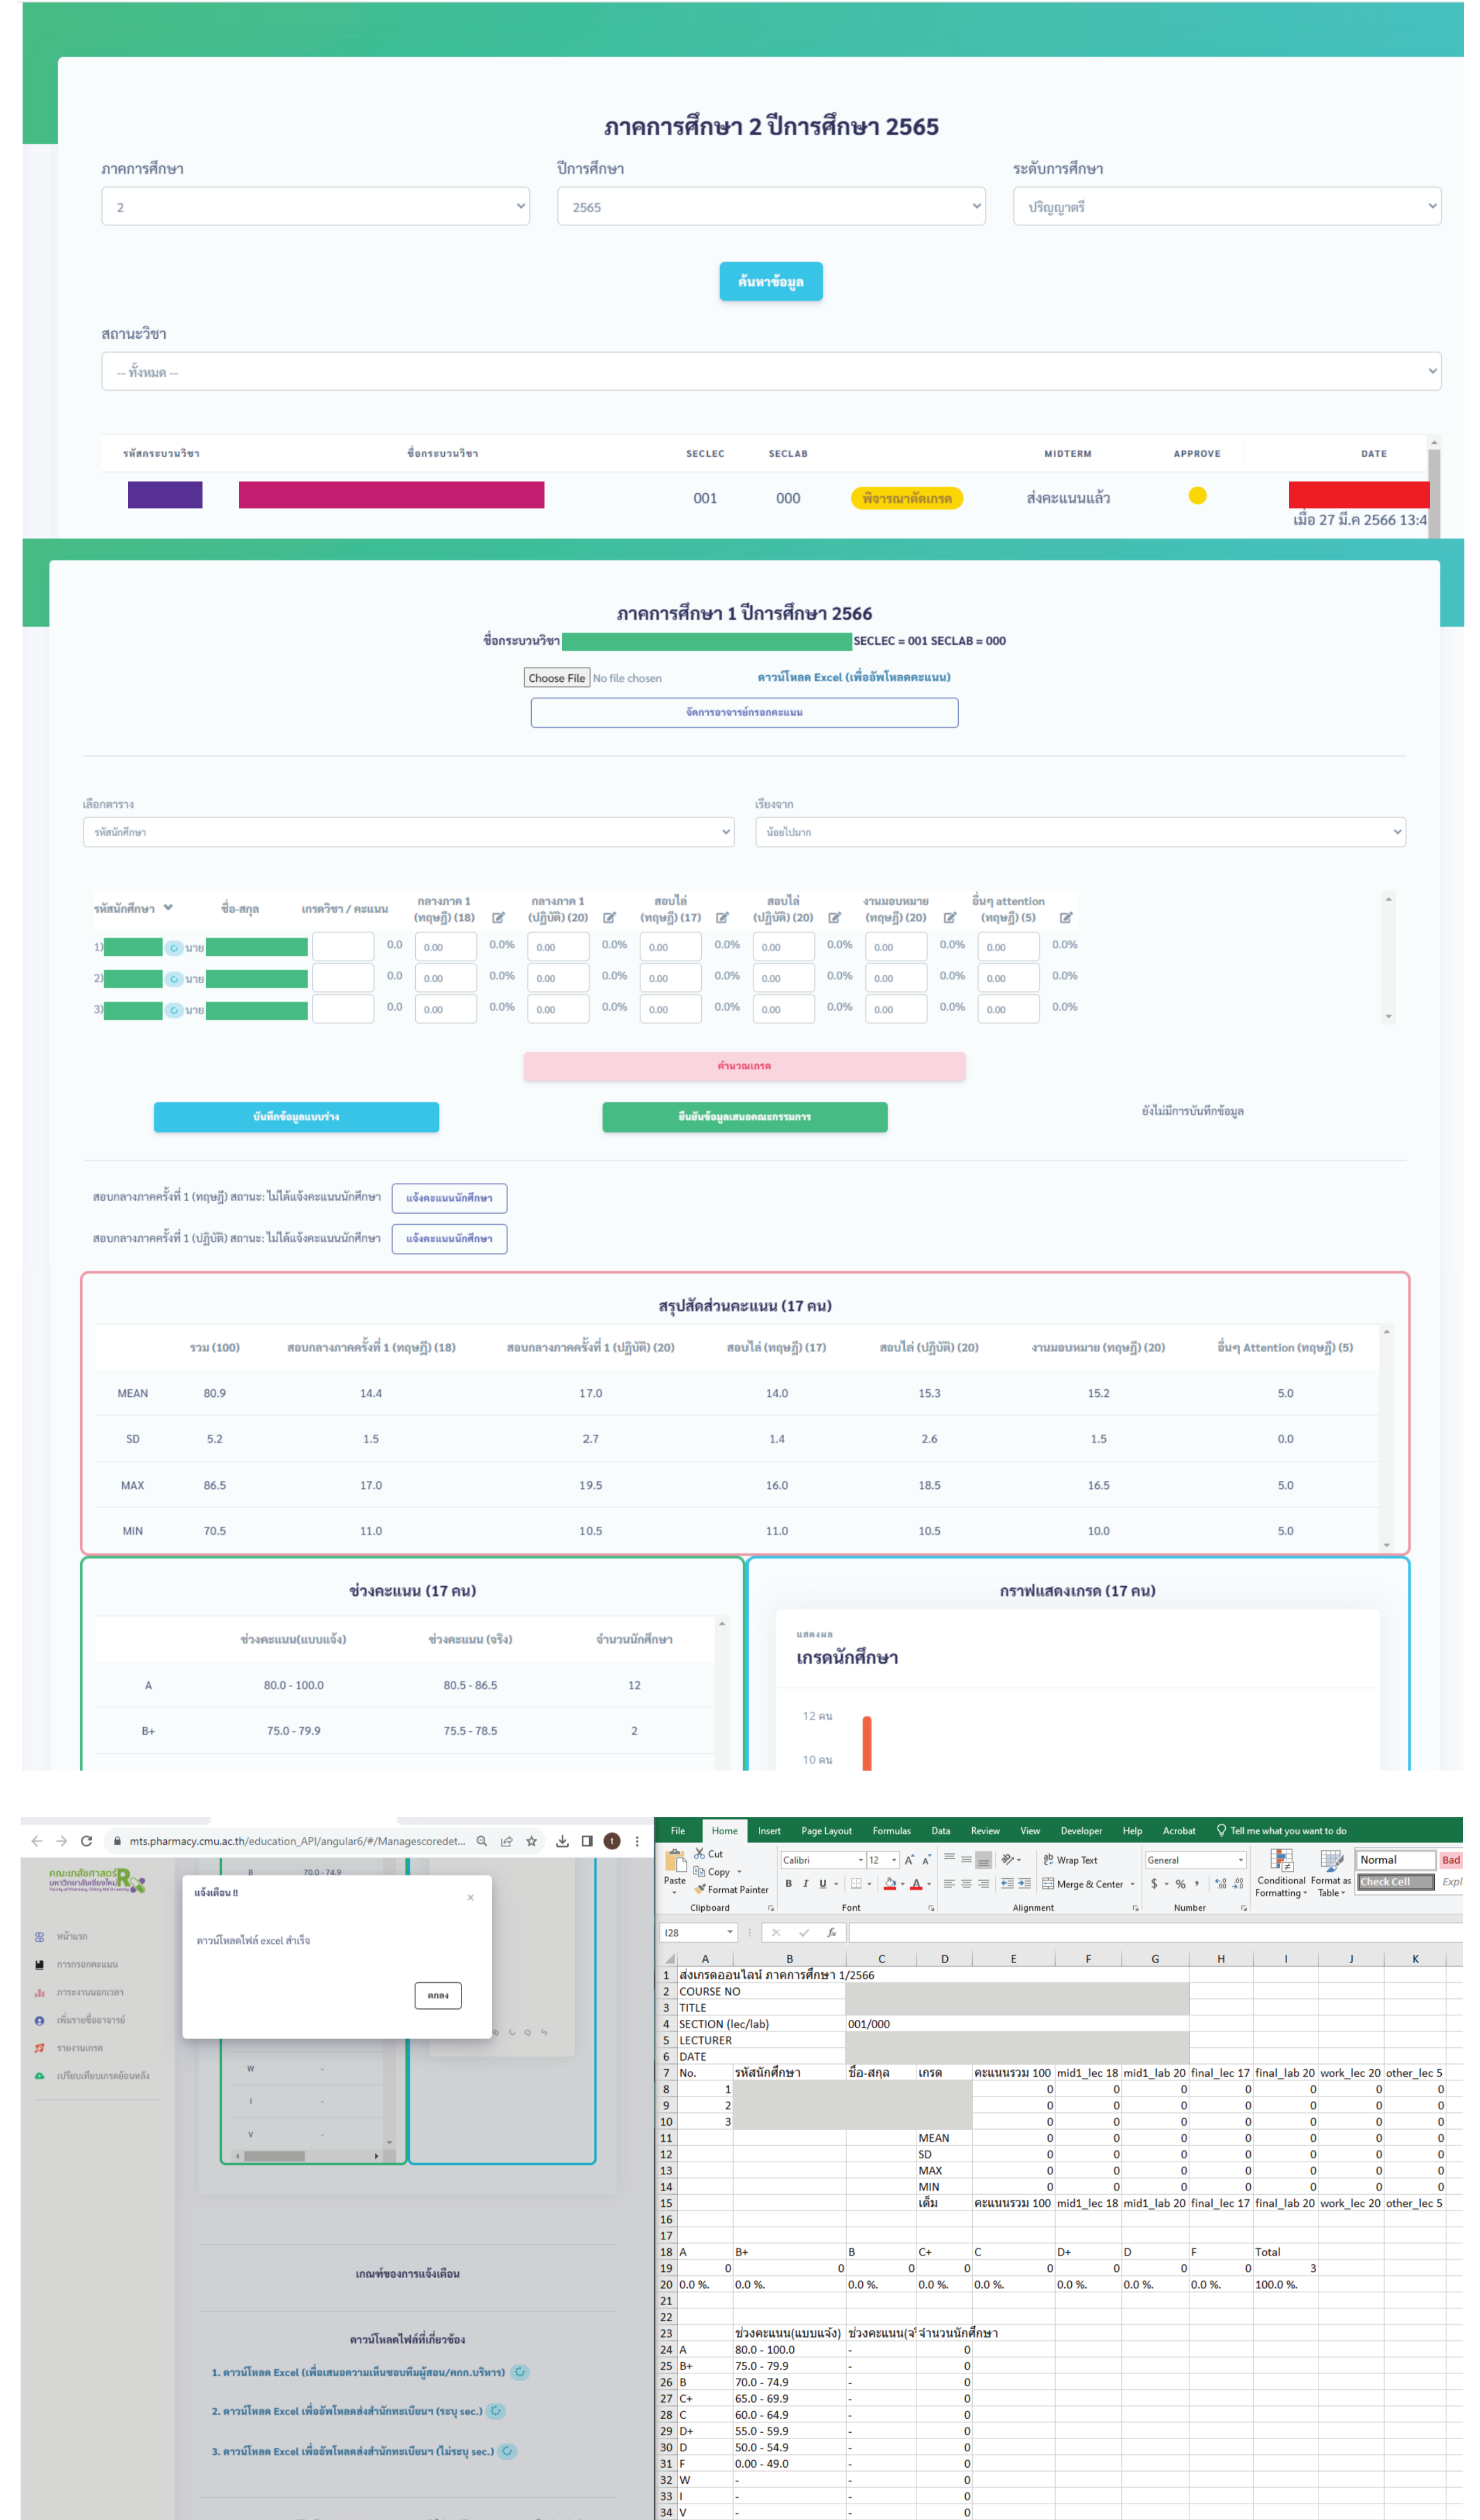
ภาคการศึกษา 2 ปีการศึกษา 2565

ภาคการศึกษา
2

ปีการศึกษา
2565

ระดับการศึกษา
ปริญญาตรี

ค้นหาข้อมูล

สถานะวิชา
-- ทั้งหมด --

| รหัสกระบวนวิชา | ชื่อกระบวนวิชา | SECLEC | SECLAB | | MIDTERM | APPROVE | DATE |
|---|---|---|---|---|---|---|---|
| | | 001 | 000 | พิจารณาตัดเกรด | ส่งคะแนนแล้ว | | เมื่อ 27 มี.ค 2566 13:4 |

ภาคการศึกษา 1 ปีการศึกษา 2566
ชื่อกระบวนวิชา SECLEC = 001 SECLAB = 000

Choose File No file chosen
ดาวน์โหลด Excel (เพื่ออัพโหลดคะแนน)
จัดการอาจารย์กรอกคะแนน

เลือกตาราง
รหัสนักศึกษา

เรียงจาก
น้อยไปมาก

| รหัสนักศึกษา | ชื่อ-สกุล | เกรดวิชา / คะแนน | กลางภาค 1 (ทฤษฎี) (18) | | กลางภาค 1 (ปฏิบัติ) (20) | | สอบไล่ (ทฤษฎี) (17) | | สอบไล่ (ปฏิบัติ) (20) | | งานมอบหมาย (ทฤษฎี) (20) | | อื่นๆ attention (ทฤษฎี) (5) | |
|---|---|---|---|---|---|---|---|---|---|---|---|---|---|---|
| 1) นาย | | 0.0 | 0.00 | 0.0% | 0.00 | 0.0% | 0.00 | 0.0% | 0.00 | 0.0% | 0.00 | 0.0% | 0.00 | 0.0% |
| 2) นาย | | 0.0 | 0.00 | 0.0% | 0.00 | 0.0% | 0.00 | 0.0% | 0.00 | 0.0% | 0.00 | 0.0% | 0.00 | 0.0% |
| 3) นาย | | 0.0 | 0.00 | 0.0% | 0.00 | 0.0% | 0.00 | 0.0% | 0.00 | 0.0% | 0.00 | 0.0% | 0.00 | 0.0% |

คำนวณเกรด

บันทึกข้อมูลแบบร่าง
ยืนยันข้อมูลเสนอคณะกรรมการ
ยังไม่มีการบันทึกข้อมูล

สอบกลางภาคครั้งที่ 1 (ทฤษฎี) สถานะ: ไม่ได้แจ้งคะแนนนักศึกษา แจ้งคะแนนนักศึกษา
สอบกลางภาคครั้งที่ 1 (ปฏิบัติ) สถานะ: ไม่ได้แจ้งคะแนนนักศึกษา แจ้งคะแนนนักศึกษา

สรุปสัดส่วนคะแนน (17 คน)

| | รวม (100) | สอบกลางภาคครั้งที่ 1 (ทฤษฎี) (18) | สอบกลางภาคครั้งที่ 1 (ปฏิบัติ) (20) | สอบไล่ (ทฤษฎี) (17) | สอบไล่ (ปฏิบัติ) (20) | งานมอบหมาย (ทฤษฎี) (20) | อื่นๆ Attention (ทฤษฎี) (5) |
|---|---|---|---|---|---|---|---|
| MEAN | 80.9 | 14.4 | 17.0 | 14.0 | 15.3 | 15.2 | 5.0 |
| SD | 5.2 | 1.5 | 2.7 | 1.4 | 2.6 | 1.5 | 0.0 |
| MAX | 86.5 | 17.0 | 19.5 | 16.0 | 18.5 | 16.5 | 5.0 |
| MIN | 70.5 | 11.0 | 10.5 | 11.0 | 10.5 | 10.0 | 5.0 |

ช่วงคะแนน (17 คน)

| | ช่วงคะแนน(แบบแจ้ง) | ช่วงคะแนน (จริง) | จำนวนนักศึกษา |
|---|---|---|---|
| A | 80.0 - 100.0 | 80.5 - 86.5 | 12 |
| B+ | 75.0 - 79.9 | 75.5 - 78.5 | 2 |

กราฟแสดงเกรด (17 คน)
แสดงผล
เกรดนักศึกษา
12 คน
10 คน

mts.pharmacy.cmu.ac.th/education_API/angular6/#/Managescoredet...

คณะเภสัชศาสตร์ มหาวิทยาลัยเชียงใหม่
หน้าแรก
การกรอกคะแนน
การงานนอกเวลา
เพิ่มรายชื่ออาจารย์
รายงานเกรด
เปรียบเทียบเกรดย้อนหลัง

แจ้งเตือน !!
ดาวน์โหลดไฟล์ excel สำเร็จ
ตกลง

B 70.0 - 74.9
W
I
V

เกณฑ์ของการแจ้งเตือน
ดาวน์โหลดไฟล์ที่เกี่ยวข้อง
1. ดาวน์โหลด Excel (เพื่อเสนอความเห็นชอบทีมผู้สอน/คกก.บริหาร)
2. ดาวน์โหลด Excel เพื่ออัพโหลดส่งสำนักทะเบียน (ระบุ sec.)
3. ดาวน์โหลด Excel เพื่ออัพโหลดส่งสำนักทะเบียน (ไม่ระบุ sec.)

File Home Insert Page Layout Formulas Data Review View Developer Help Acrobat Tell me what you want to do
Paste Cut Copy Format Painter Clipboard
Calibri 12 B I U Font
Wrap Text Merge & Center Alignment
General $ % Number
Conditional Formatting Format as Table
Normal Bad Check Cell Expl
I28

| | A | B | C | D | E | F | G | H | I | J | K |
|---|---|---|---|---|---|---|---|---|---|---|---|
| 1 | ส่งเกรดออนไลน์ ภาคการศึกษา 1/2566 | | | | | | | | | | |
| 2 | COURSE NO | | | | | | | | | | |
| 3 | TITLE | | | | | | | | | | |
| 4 | SECTION (lec/lab) | | 001/000 | | | | | | | | |
| 5 | LECTURER | | | | | | | | | | |
| 6 | DATE | | | | | | | | | | |
| 7 | No. | รหัสนักศึกษา | ชื่อ-สกุล | เกรด | คะแนนรวม 100 | mid1_lec 18 | mid1_lab 20 | final_lec 17 | final_lab 20 | work_lec 20 | other_lec 5 |
| 8 | 1 | | | | 0 | 0 | 0 | 0 | 0 | 0 | 0 |
| 9 | 2 | | | | 0 | 0 | 0 | 0 | 0 | 0 | 0 |
| 10 | 3 | | | | 0 | 0 | 0 | 0 | 0 | 0 | 0 |
| 11 | | | | MEAN | 0 | 0 | 0 | 0 | 0 | 0 | 0 |
| 12 | | | | SD | 0 | 0 | 0 | 0 | 0 | 0 | 0 |
| 13 | | | | MAX | 0 | 0 | 0 | 0 | 0 | 0 | 0 |
| 14 | | | | MIN | 0 | 0 | 0 | 0 | 0 | 0 | 0 |
| 15 | | | | เต็ม | คะแนนรวม 100 | mid1_lec 18 | mid1_lab 20 | final_lec 17 | final_lab 20 | work_lec 20 | other_lec 5 |
| 16 | | | | | | | | | | | |
| 17 | | | | | | | | | | | |
| 18 | A | B+ | B | C+ | C | D+ | D | F | Total | | |
| 19 | 0 | 0 | 0 | 0 | 0 | 0 | 0 | 0 | 3 | | |
| 20 | 0.0 %. | 0.0 %. | 0.0 %. | 0.0 %. | 0.0 %. | 0.0 %. | 0.0 %. | 0.0 %. | 100.0 %. | | |
| 21 | | | | | | | | | | | |
| 22 | | | | | | | | | | | |
| 23 | | ช่วงคะแนน(แบบแจ้ง) | ช่วงคะแนน(จริ | จำนวนนักศึกษา | | | | | | | |
| 24 | A | 80.0 - 100.0 | - | 0 | | | | | | | |
| 25 | B+ | 75.0 - 79.9 | - | 0 | | | | | | | |
| 26 | B | 70.0 - 74.9 | - | 0 | | | | | | | |
| 27 | C+ | 65.0 - 69.9 | - | 0 | | | | | | | |
| 28 | C | 60.0 - 64.9 | - | 0 | | | | | | | |
| 29 | D+ | 55.0 - 59.9 | - | 0 | | | | | | | |
| 30 | D | 50.0 - 54.9 | - | 0 | | | | | | | |
| 31 | F | 0.00 - 49.0 | - | 0 | | | | | | | |
| 32 | W | - | - | 0 | | | | | | | |
| 33 | I | - | - | 0 | | | | | | | |
| 34 | V | - | - | 0 | | | | | | | |